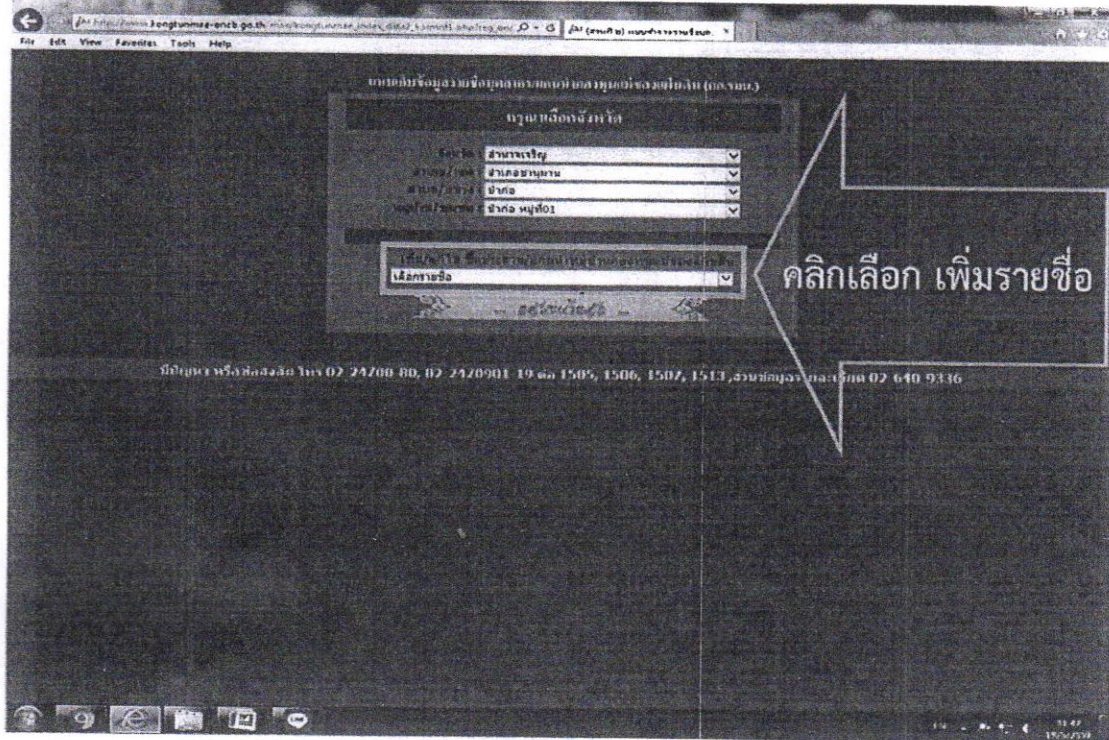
File Edit View Favorites Tools Help

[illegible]

กรุณาเลือกจังหวัด

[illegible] อำนาจเจริญ
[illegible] อำเภอชานุมาน
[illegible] ป่าก่อ
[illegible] ป่าก่อ หมู่ที่01

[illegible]
เลือกรายชื่อ

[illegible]

คลิกเลือก เพิ่มรายชื่อ

มีปัญหาหรือติดต่อสอบถาม โทร 02 24700 80, 02 2420901 19 ต่อ 1505, 1506, 1507, 1513 ,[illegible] 02 640 9336